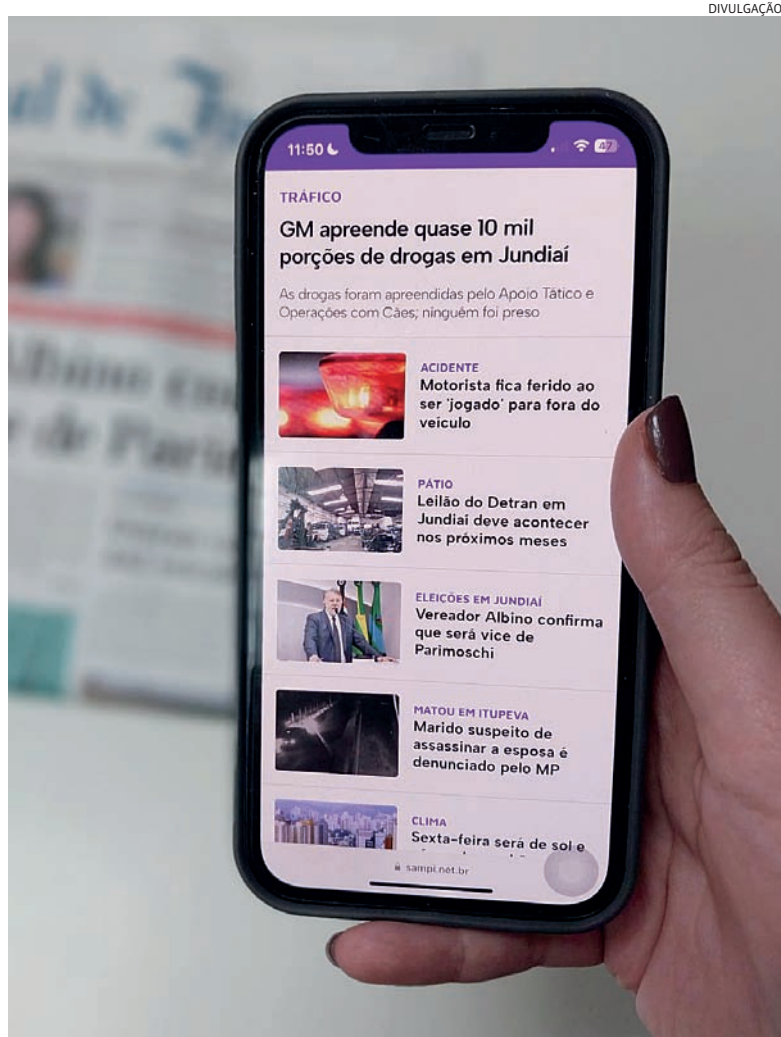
DIVULGAÇÃO

11:50

47

TRÁFICO

GM apreende quase 10 mil porções de drogas em Jundiaí

As drogas foram apreendidas pelo Apoio Tático e Operações com Cães; ninguém foi preso

ACIDENTE
Motorista fica ferido ao ser 'jogado' para fora do veículo

PÁTIO
Leilão do Detran em Jundiaí deve acontecer nos próximos meses

ELEIÇÕES EM JUNDIAÍ
Vereador Albino confirma que será vice de Parimoschi

MATOU EM ITUPEVA
Marido suspeito de assassinar a esposa é denunciado pelo MP

CLIMA
Sexta-feira será de sol e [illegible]

sampi.net.br